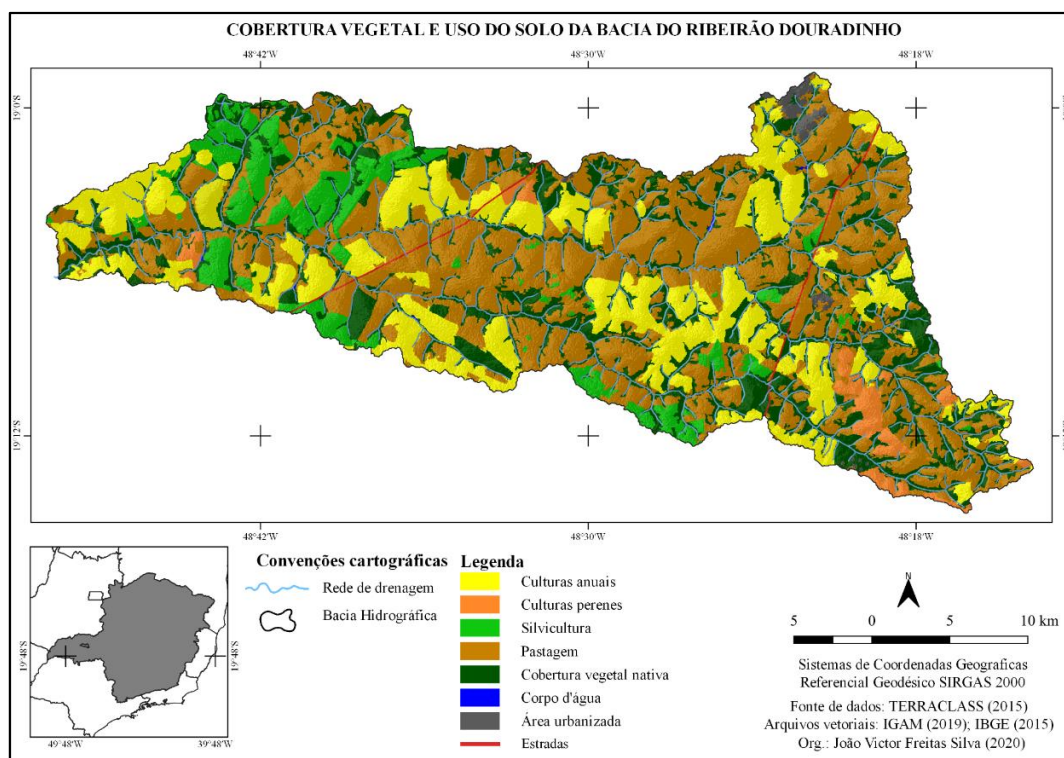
COBERTURA VEGETAL E USO DO SOLO DA BACIA DO RIBEIRÃO DOURADINHO

48°42'W
48°30'W
48°18'W
19°0'S
19°12'S
48°42'W
48°30'W
48°18'W

19°48'S
19°48'S
49°48'W
39°48'W

Convenções cartográficas
Rede de drenagem
Bacia Hidrográfica

Legenda
Culturas anuais
Culturas perenes
Silvicultura
Pastagem
Cobertura vegetal nativa
Corpo d'água
Área urbanizada
Estradas

N
5 0 5 10 km

Sistemas de Coordenadas Geograficas
Referencial Geodésico SIRGAS 2000
Fonte de dados: TERRACLASS (2015)
Arquivos vetoriais: IGAM (2019); IBGE (2015)
Org.: João Victor Freitas Silva (2020)